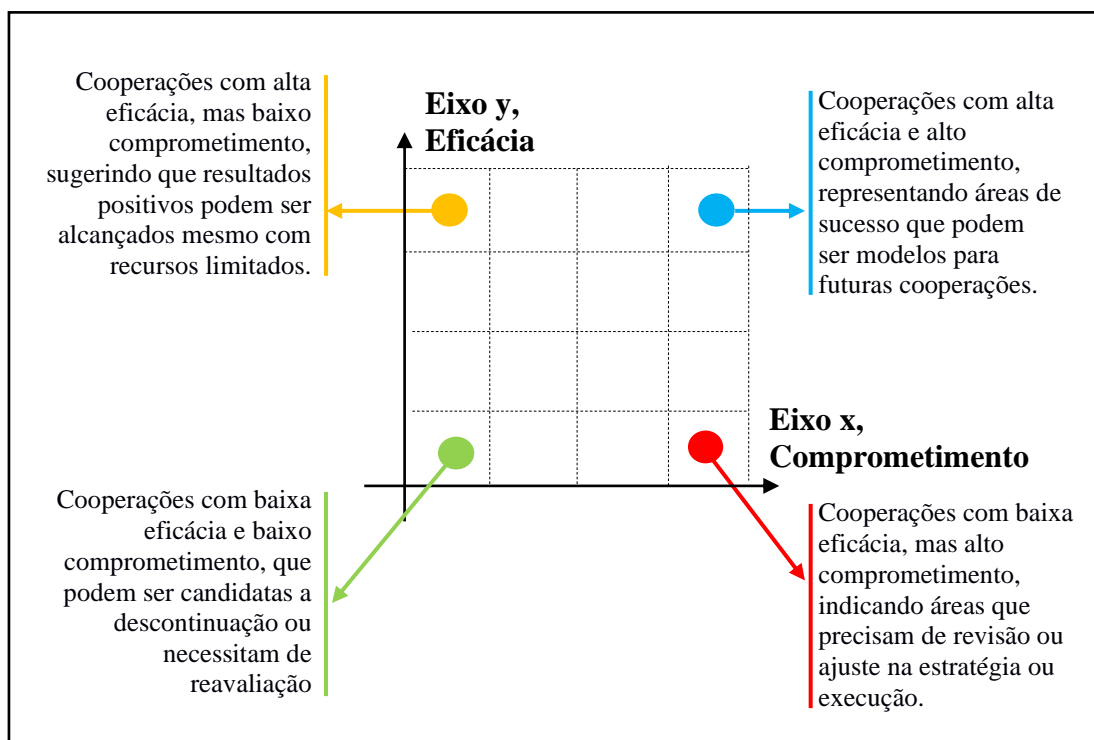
Cooperações com alta eficácia, mas baixo comprometimento, sugerindo que resultados positivos podem ser alcançados mesmo com recursos limitados.

Eixo y, Eficácia

Cooperações com alta eficácia e alto comprometimento, representando áreas de sucesso que podem ser modelos para futuras cooperações.

Eixo x, Comprometimento

Cooperações com baixa eficácia e baixo comprometimento, que podem ser candidatas a descontinuação ou necessitam de reavaliação

Cooperações com baixa eficácia, mas alto comprometimento, indicando áreas que precisam de revisão ou ajuste na estratégia ou execução.